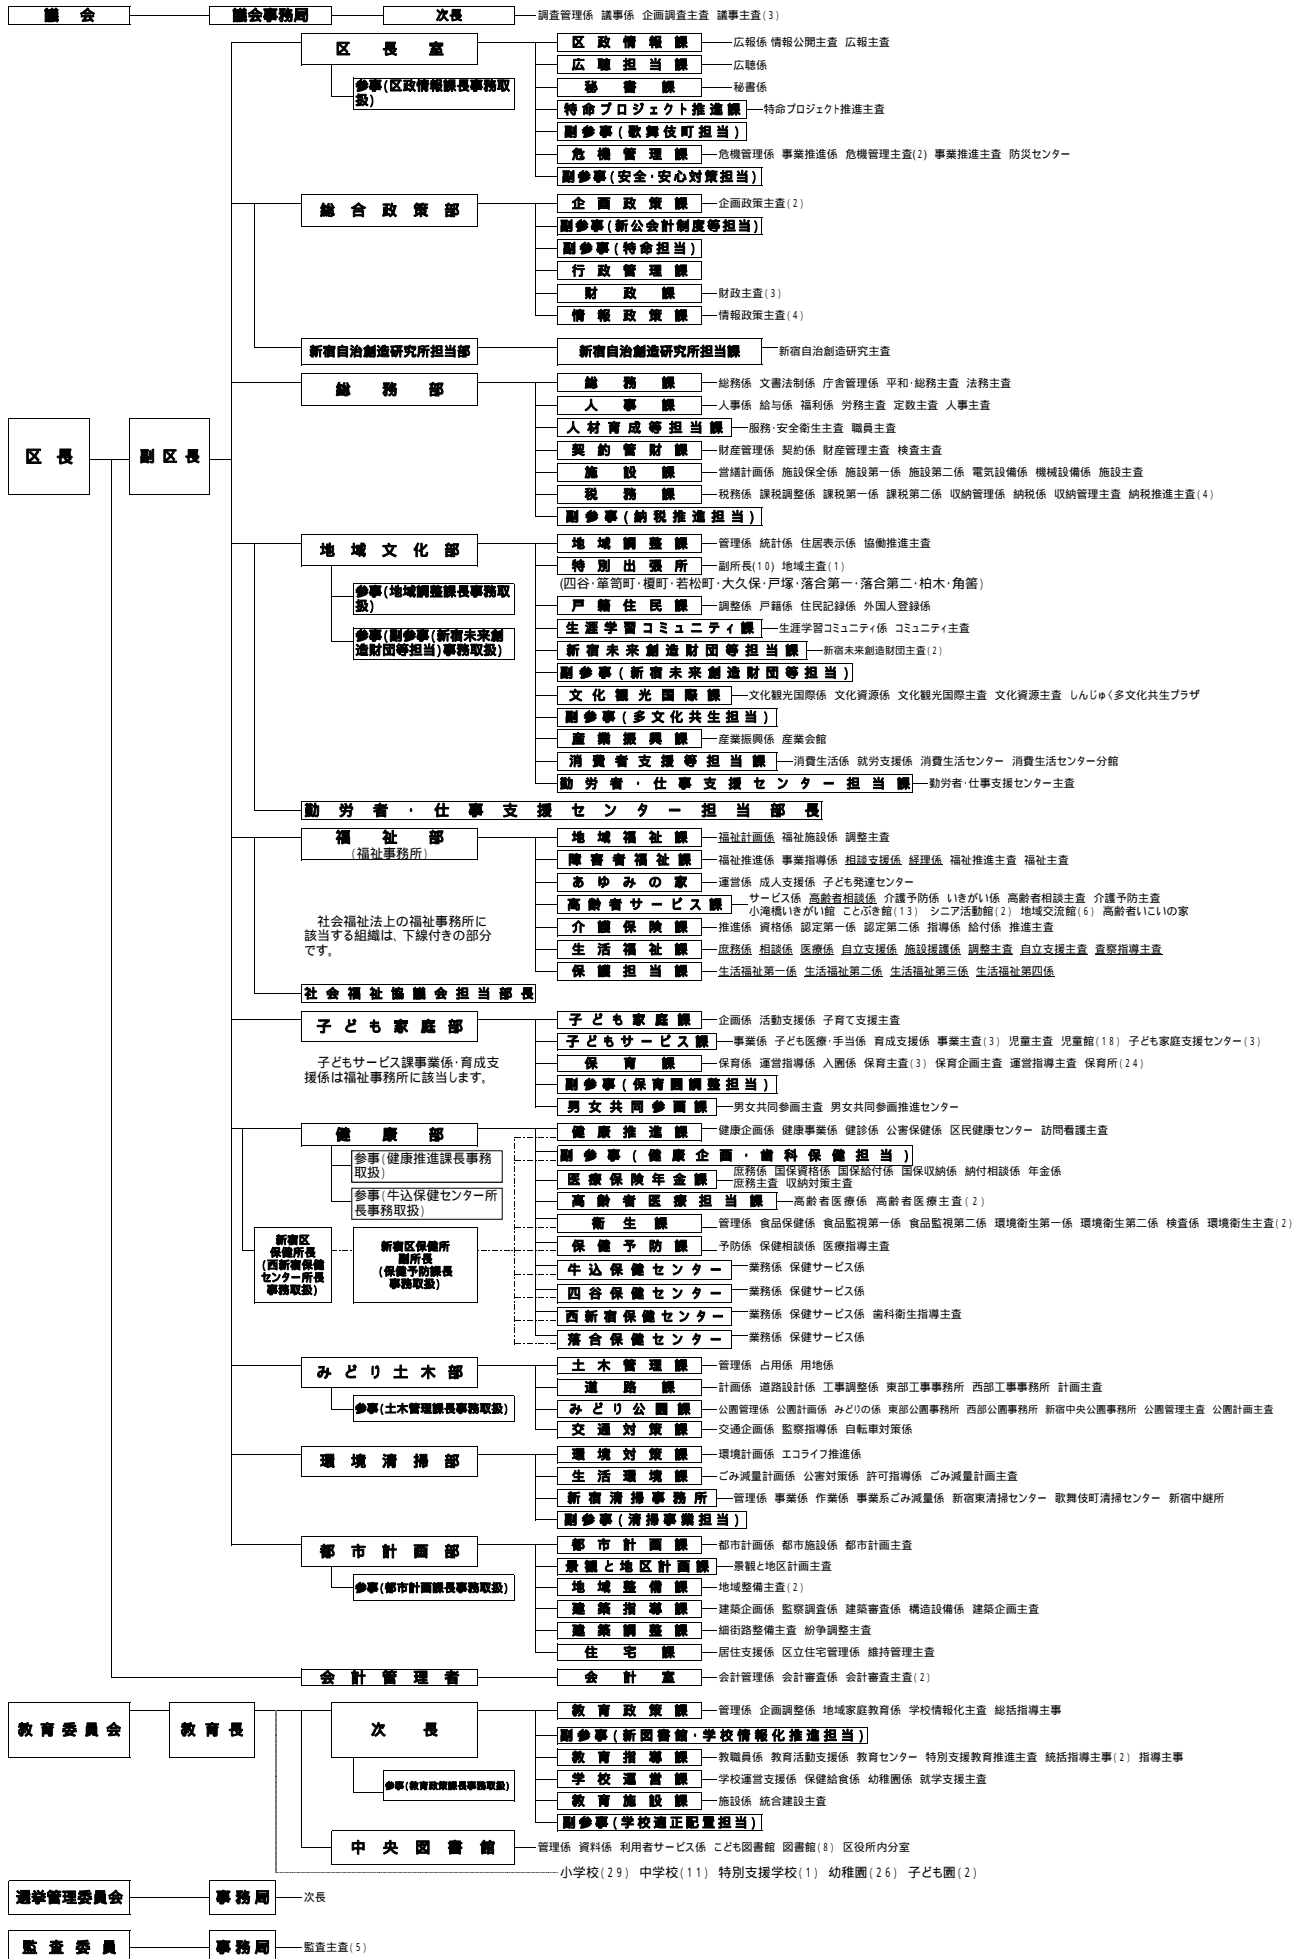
議会　議会事務局　次長　調査管理係　議事係　企画調査主査　議事主査(3)

区長　副区長

区長室
参事(区政情報課長事務取扱)
区政情報課　広報係　情報公開主査　広報主査
広聴担当課　広聴係
秘書課　秘書係
特命プロジェクト推進課　特命プロジェクト推進主査
副参事(歌舞伎町担当)
危機管理課　危機管理係　事業推進係　危機管理主査(2)　事業推進主査　防災センター
副参事(安全・安心対策担当)

総合政策部
企画政策課　企画政策主査(2)
副参事(新公会計制度等担当)
副参事(特命担当)
行政管理課
財政課　財政主査(3)
情報政策課　情報政策主査(4)

新宿自治創造研究所担当部　新宿自治創造研究所担当課　新宿自治創造研究主査

総務部
総務課　総務係　文書法制係　庁舎管理係　平和・総務主査　法務主査
人事課　人事係　給与係　福利係　労務主査　定数主査　人事主査
人材育成等担当課　服務・安全衛生主査　職員主査
契約管財課　財産管理係　契約係　財産管理主査　検査主査
施設課　営繕計画係　施設保全係　施設第一係　施設第二係　電気設備係　機械設備係　施設主査
税務課　税務係　課税調整係　課税第一係　課税第二係　収納管理係　納税係　収納管理主査　納税推進主査(4)
副参事(納税推進担当)

地域文化部
参事(地域調整課長事務取扱)
参事(副参事(新宿未来創造財団等担当)事務取扱)
地域調整課　管理係　統計係　住居表示係　協働推進主査
特別出張所　副所長(10)　地域主査(1)
(四谷・箪笥町・榎町・若松町・大久保・戸塚・落合第一・落合第二・柏木・角筈)
戸籍住民課　調整係　戸籍係　住民記録係　外国人登録係
生涯学習コミュニティ課　生涯学習コミュニティ係　コミュニティ主査
新宿未来創造財団等担当課　新宿未来創造財団主査(2)
副参事(新宿未来創造財団等担当)
文化観光国際課　文化観光国際係　文化資源係　文化観光国際主査　文化資源主査　しんじゅく多文化共生プラザ
副参事(多文化共生担当)
産業振興課　産業振興係　産業会館
消費者支援等担当課　消費生活係　就労支援係　消費生活センター　消費生活センター分館
勤労者・仕事支援センター担当課　勤労者・仕事支援センター主査

勤労者・仕事支援センター担当部長

福祉部
(福祉事務所)
地域福祉課　福祉計画係　福祉施設係　調整主査
障害者福祉課　福祉推進係　事業指導係　相談支援係　経理係　福祉推進主査　福祉主査
あゆみの家　運営係　成人支援係　子ども発達センター
高齢者サービス課　サービス係　高齢者相談係　介護予防係　いきがい係　高齢者相談主査　介護予防主査
小滝橋いきがい館　ことぶき館(13)　シニア活動館(2)　地域交流館(6)　高齢者いこいの家
介護保険課　推進係　資格係　認定第一係　認定第二係　指導係　給付係　推進主査
生活福祉課　庶務係　相談係　医療係　自立支援係　施設援護係　調整主査　自立支援主査　査察指導主査
保護担当課　生活福祉第一係　生活福祉第二係　生活福祉第三係　生活福祉第四係
社会福祉法上の福祉事務所に該当する組織は、下線付きの部分です。

社会福祉協議会担当部長

子ども家庭部
子ども家庭課　企画係　活動支援係　子育て支援主査
子どもサービス課　事業係　子ども医療・手当係　育成支援係　事業主査(3)　児童主査　児童館(18)　子ども家庭支援センター(3)
保育課　保育係　運営指導係　入園係　保育主査(3)　保育企画主査　運営指導主査　保育所(24)
副参事(保育園調整担当)
男女共同参画課　男女共同参画主査　男女共同参画推進センター
子どもサービス課事業係・育成支援係は福祉事務所に該当します。

健康部
参事(健康推進課長事務取扱)
参事(牛込保健センター所長事務取扱)
新宿区保健所長(西新宿保健センター所長事務取扱)
新宿区保健所副所長(保健予防課長事務取扱)
健康推進課　健康企画係　健康事業係　健診係　公害保健係　区民健康センター　訪問看護主査
副参事(健康企画・歯科保健担当)
医療保険年金課　庶務係　国保資格係　国保給付係　国保収納係　納付相談係　年金係　庶務主査　収納対策主査
高齢者医療担当課　高齢者医療係　高齢者医療主査(2)
衛生課　管理係　食品保健係　食品監視第一係　食品監視第二係　環境衛生第一係　環境衛生第二係　検査係　環境衛生主査(2)
保健予防課　予防係　保健相談係　医療指導主査
牛込保健センター　業務係　保健サービス係
四谷保健センター　業務係　保健サービス係
西新宿保健センター　業務係　保健サービス係　歯科衛生指導主査
落合保健センター　業務係　保健サービス係

みどり土木部
参事(土木管理課長事務取扱)
土木管理課　管理係　占用係　用地係
道路課　計画係　道路設計係　工事調整係　東部工事事務所　西部工事事務所　計画主査
みどり公園課　公園管理係　公園計画係　みどりの係　東部公園事務所　西部公園事務所　新宿中央公園事務所　公園管理主査　公園計画主査
交通対策課　交通企画係　監察指導係　自転車対策係

環境清掃部
環境対策課　環境計画係　エコライフ推進係
生活環境課　ごみ減量計画係　公害対策係　許可指導係　ごみ減量計画主査
新宿清掃事務所　管理係　事業係　作業係　事業系ごみ減量係　新宿東清掃センター　歌舞伎町清掃センター　新宿中継所
副参事(清掃事業担当)

都市計画部
参事(都市計画課長事務取扱)
都市計画課　都市計画係　都市施設係　都市計画主査
景観と地区計画課　景観と地区計画主査
地域整備課　地域整備主査(2)
建築指導課　建築企画係　監察調査係　建築審査係　構造設備係　建築企画主査
建築調整課　細街路整備主査　紛争調整主査
住宅課　居住支援係　区立住宅管理係　維持管理主査

会計管理者　会計室　会計管理係　会計審査係　会計審査主査(2)

教育委員会　教育長
次長
参事(教育政策課長事務取扱)
教育政策課　管理係　企画調整係　地域家庭教育係　学校情報化主査　総括指導主事
副参事(新図書館・学校情報化推進担当)
教育指導課　教職員係　教育活動支援係　教育センター　特別支援教育推進主査　統括指導主事(2)　指導主事
学校運営課　学校運営支援係　保健給食係　幼稚園係　就学支援主査
教育施設課　施設係　統合建設主査
副参事(学校適正配置担当)
中央図書館　管理係　資料係　利用者サービス係　こども図書館　図書館(8)　区役所内分室
小学校(29)　中学校(11)　特別支援学校(1)　幼稚園(26)　子ども園(2)

選挙管理委員会　事務局　次長

監査委員　事務局　監査主査(5)